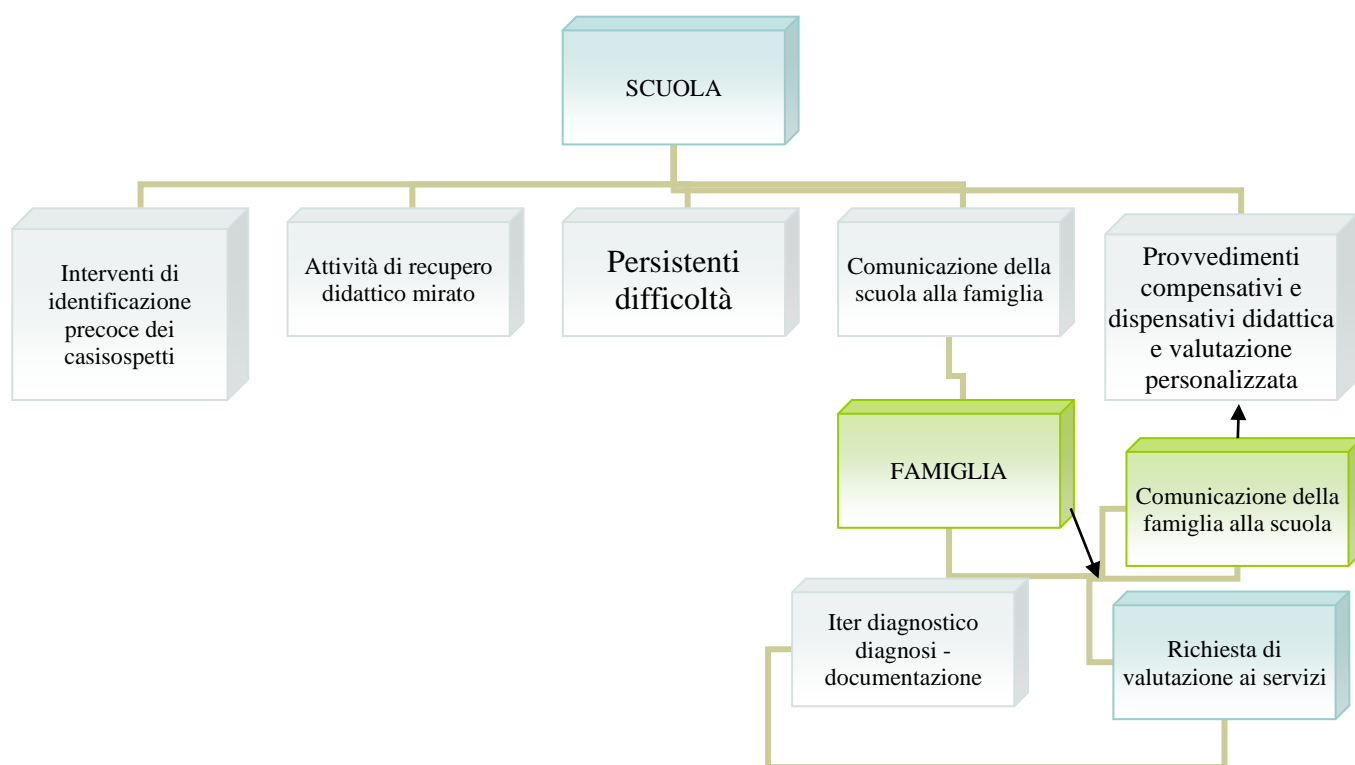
SCUOLA

Interventi di identificazione precoce dei casisospetti

Attività di recupero didattico mirato

Persistenti difficoltà

Comunicazione della scuola alla famiglia

Provvedimenti compensativi e dispensativi didattica e valutazione personalizzata

FAMIGLIA

Comunicazione della famiglia alla scuola

Iter diagnostico diagnosi - documentazione

Richiesta di valutazione ai servizi